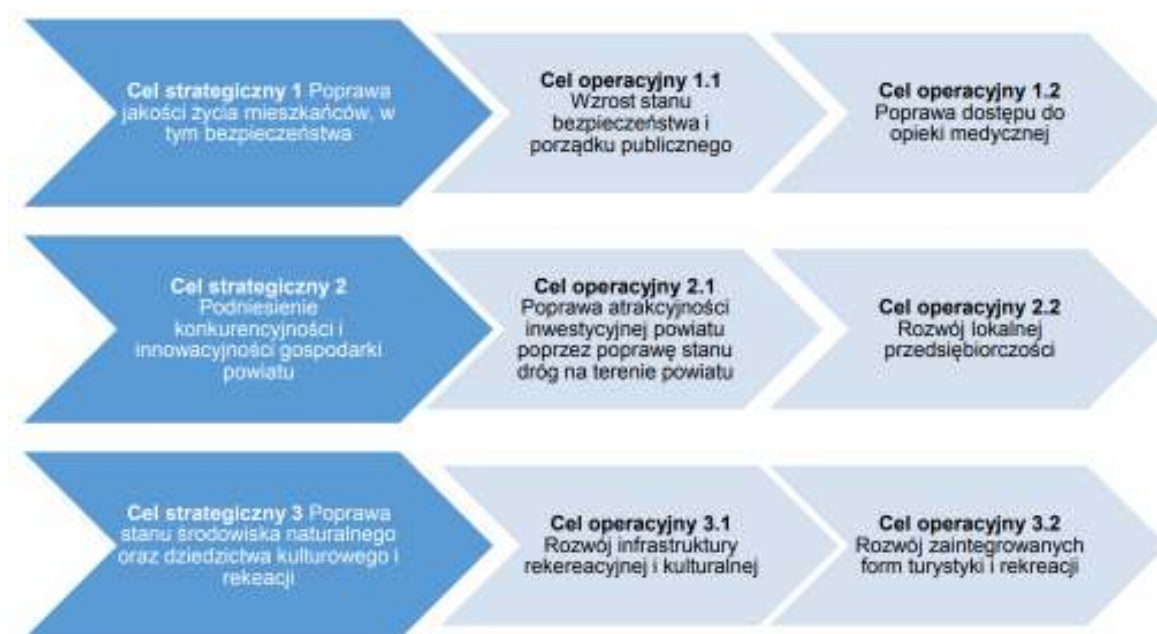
Cel strategiczny 1 Poprawa jakości życia mieszkańców, w tym bezpieczeństwa

Cel operacyjny 1.1 Wzrost stanu bezpieczeństwa i porządku publicznego

Cel operacyjny 1.2 Poprawa dostępu do opieki medycznej

Cel strategiczny 2 Podniesienie konkurencyjności i innowacyjności gospodarki powiatu

Cel operacyjny 2.1 Poprawa atrakcyjności inwestycyjnej powiatu poprzez poprawę stanu dróg na terenie powiatu

Cel operacyjny 2.2 Rozwój lokalnej przedsiębiorczości

Cel strategiczny 3 Poprawa stanu środowiska naturalnego oraz dziedzictwa kulturowego i rekeacji

Cel operacyjny 3.1 Rozwój infrastruktury rekereacyjnej i kulturalnej

Cel operacyjny 3.2 Rozwój zaintegrowanych form turystyki i rekreacji